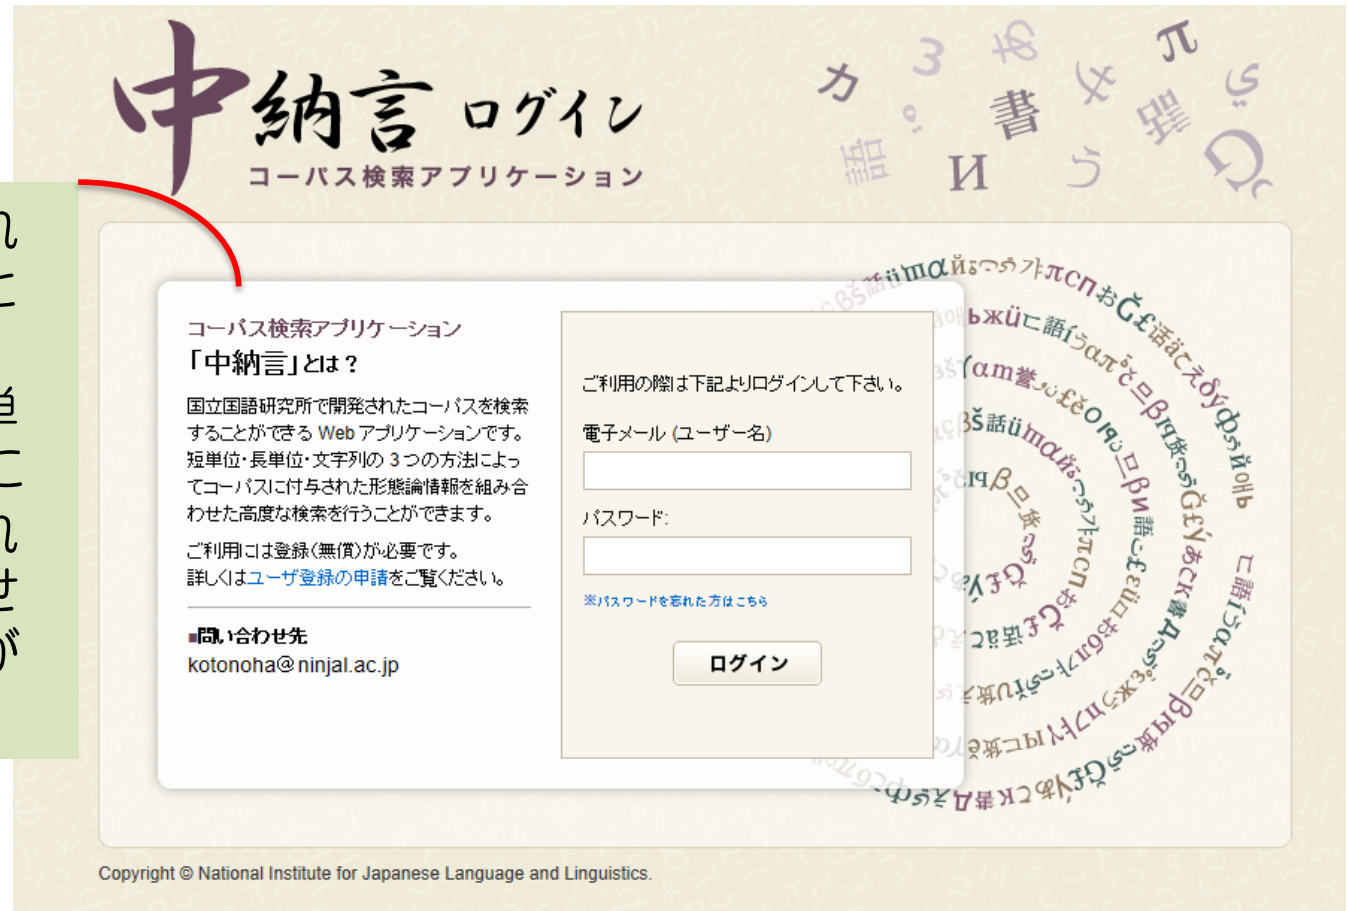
中納言 ログイン
コーパス検索アプリケーション

カ з ゆ 書 π 語 И う

コーパス検索アプリケーション
「中納言」とは？

国立国語研究所で開発されたコーパスを検索することができる Web アプリケーションです。短単位・長単位・文字列の 3 つの方法によってコーパスに付与された形態論情報を組み合わせた高度な検索を行うことができます。

ご利用には登録(無償)が必要です。
詳しくはユーザ登録の申請をご覧ください。

■問い合わせ先
kotonoha@ninjal.ac.jp

ご利用の際は下記よりログインして下さい。

電子メール (ユーザー名)

パスワード:

※パスワードを忘れた方はこちら

ログイン

Copyright © National Institute for Japanese Language and Linguistics.